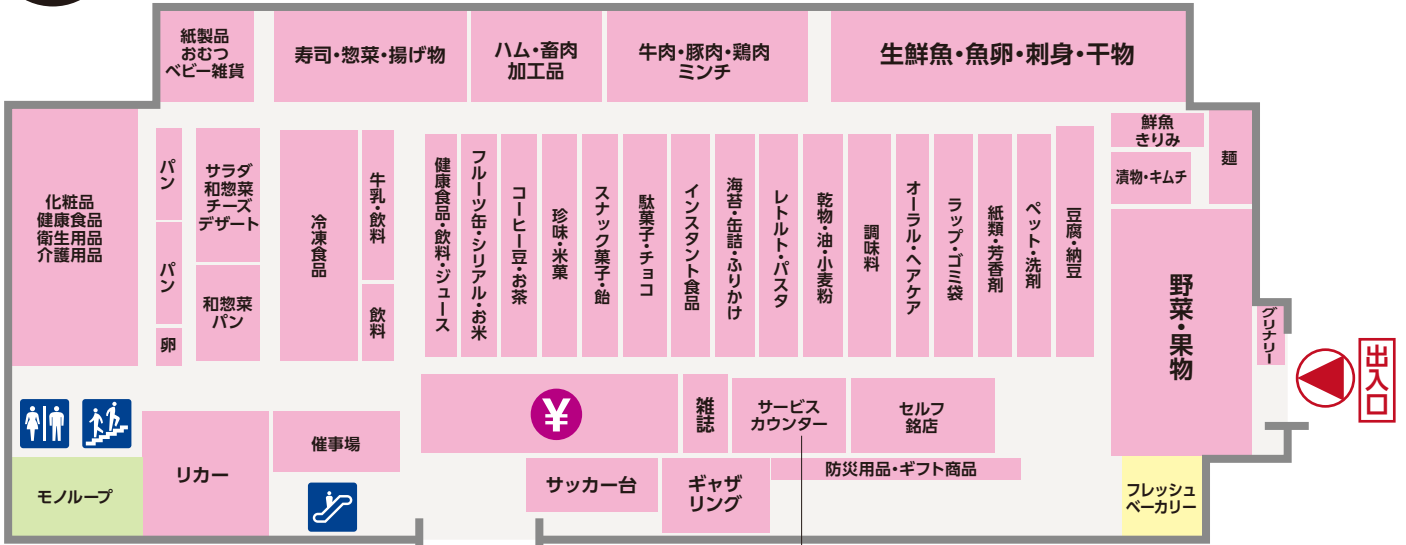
紙製品
おむつ
ベビー雑貨

寿司・惣菜・揚げ物

ハム・畜肉
加工品

牛肉・豚肉・鶏肉
ミンチ

生鮮魚・魚卵・刺身・干物

鮮魚
きりみ

麺

漬物・キムチ

化粧品
健康食品
衛生用品
介護用品

パン

パン

卵

サラダ
和惣菜
チーズ
デザート

和惣菜
パン

冷凍食品

牛乳・飲料

飲料

健康食品・飲料・ジュース

フルーツ缶・シリアル・お米

コーヒー豆・お茶

珍味・米菓

スナック菓子・飴

駄菓子・チョコ

インスタント食品

海苔・缶詰・ふりかけ

レトルト・パスタ

乾物・油・小麦粉

調味料

オーラル・ヘアケア

ラップ・ゴミ袋

紙類・芳香剤

ペット・洗剤

豆腐・納豆

野菜・果物

クリナリー

出入口

¥

雑誌

サービス
カウンター

セルフ
銘店

催事場

リカー

モノループ

サッカー台

ギャザ
リング

防災用品・ギフト商品

フレッシュ
ベーカリー